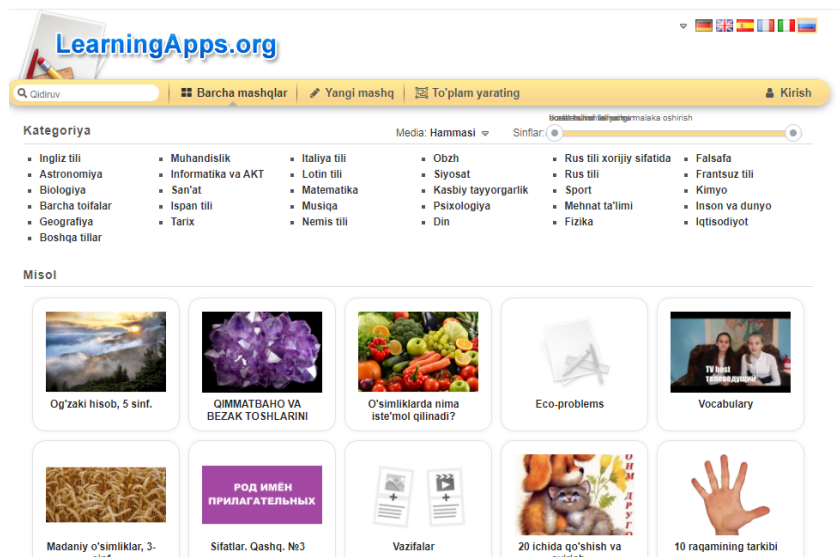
LearningApps.org

Qidiruv

Barcha mashqlar

Yangi mashq

To'plam yarating

Kirish

Kategoriya

Media: Hammasi

Sinflar:

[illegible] malaka oshirish

- Ingliz tili
- Astronomiya
- Biologiya
- Barcha toifalar
- Geografiya
- Boshqa tillar

- Muhandislik
- Informatika va AKT
- San'at
- Ispan tili
- Tarix

- Italiya tili
- Lotin tili
- Matematika
- Musiqa
- Nemis tili

- Obzh
- Siyosat
- Kasbiy tayyorgarlik
- Psixologiya
- Din

- Rus tili xorijiy sifatida
- Rus tili
- Sport
- Mehnat ta'limi
- Fizika

- Falsafa
- Frantsuz tili
- Kimyo
- Inson va dunyo
- Iqtisodiyot

Misol

Og'zaki hisob, 5 sinf.

QIMMATBAHO VA BEZAK TOSHLARINI

O'simliklarda nima iste'mol qilinadi?

Eco-problems

TV host телеведущий

Vocabulary

Madaniy o'simliklar, 3-sinf

РОД ИМЁН ПРИЛАГАТЕЛЬНЫХ

Sifatlar. Qashq. №3

Vazifalar

20 ichida qo'shish va ayirish

10 raqamining tarkibi